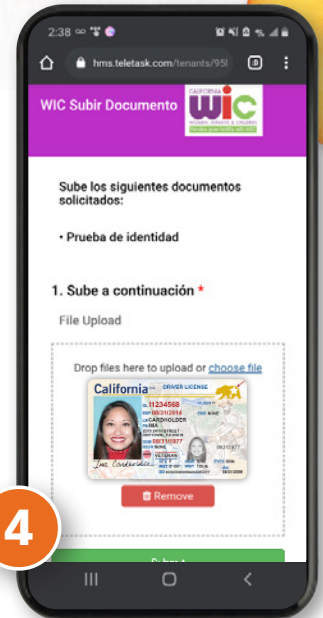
2:38

hms.teletask.com/tenants/95l

0

WIC Subir Documento

CALIFORNIA WIC WOMEN, INFANTS & CHILDREN

Sube los siguientes documentos solicitados:

• Prueba de identidad

1. Sube a continuación *

File Upload

Drop files here to upload or choose file

California DRIVER LICENSE

DL I1234568

EXP 08/31/2014

LN CARDHOLDER

FN IMA

VETERAN

Ima Cardholder

Remove

4

Submit